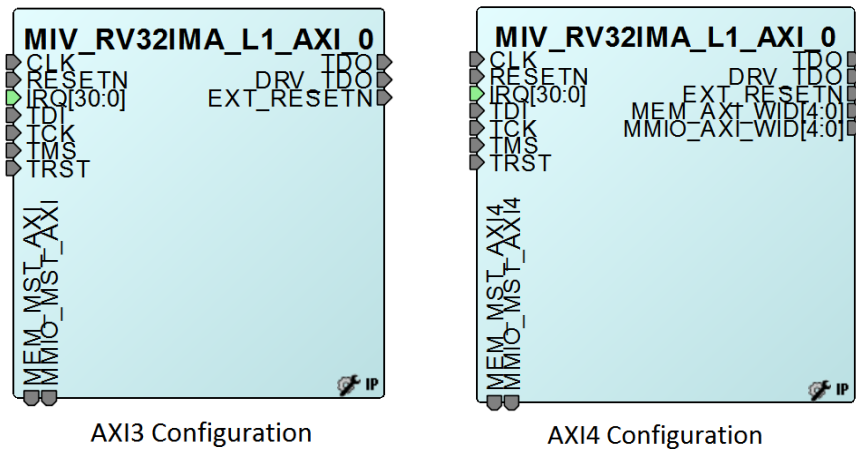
MIV_RV32IMA_L1_AXI_0
CLK
RESETN
IRQ[30:0]
TDI
TCK
TMS
TRST
TDO
DRV_TDO
EXT_RESETN
MEM_MST_AXI
MMIO_MST_AXI
IP

AXI3 Configuration

MIV_RV32IMA_L1_AXI_0
CLK
RESETN
IRQ[30:0]
TDI
TCK
TMS
TRST
TDO
DRV_TDO
EXT_RESETN
MEM_AXI_WID[4:0]
MMIO_AXI_WID[4:0]
MEM_MST_AXI4
MMIO_MST_AXI4
IP

AXI4 Configuration